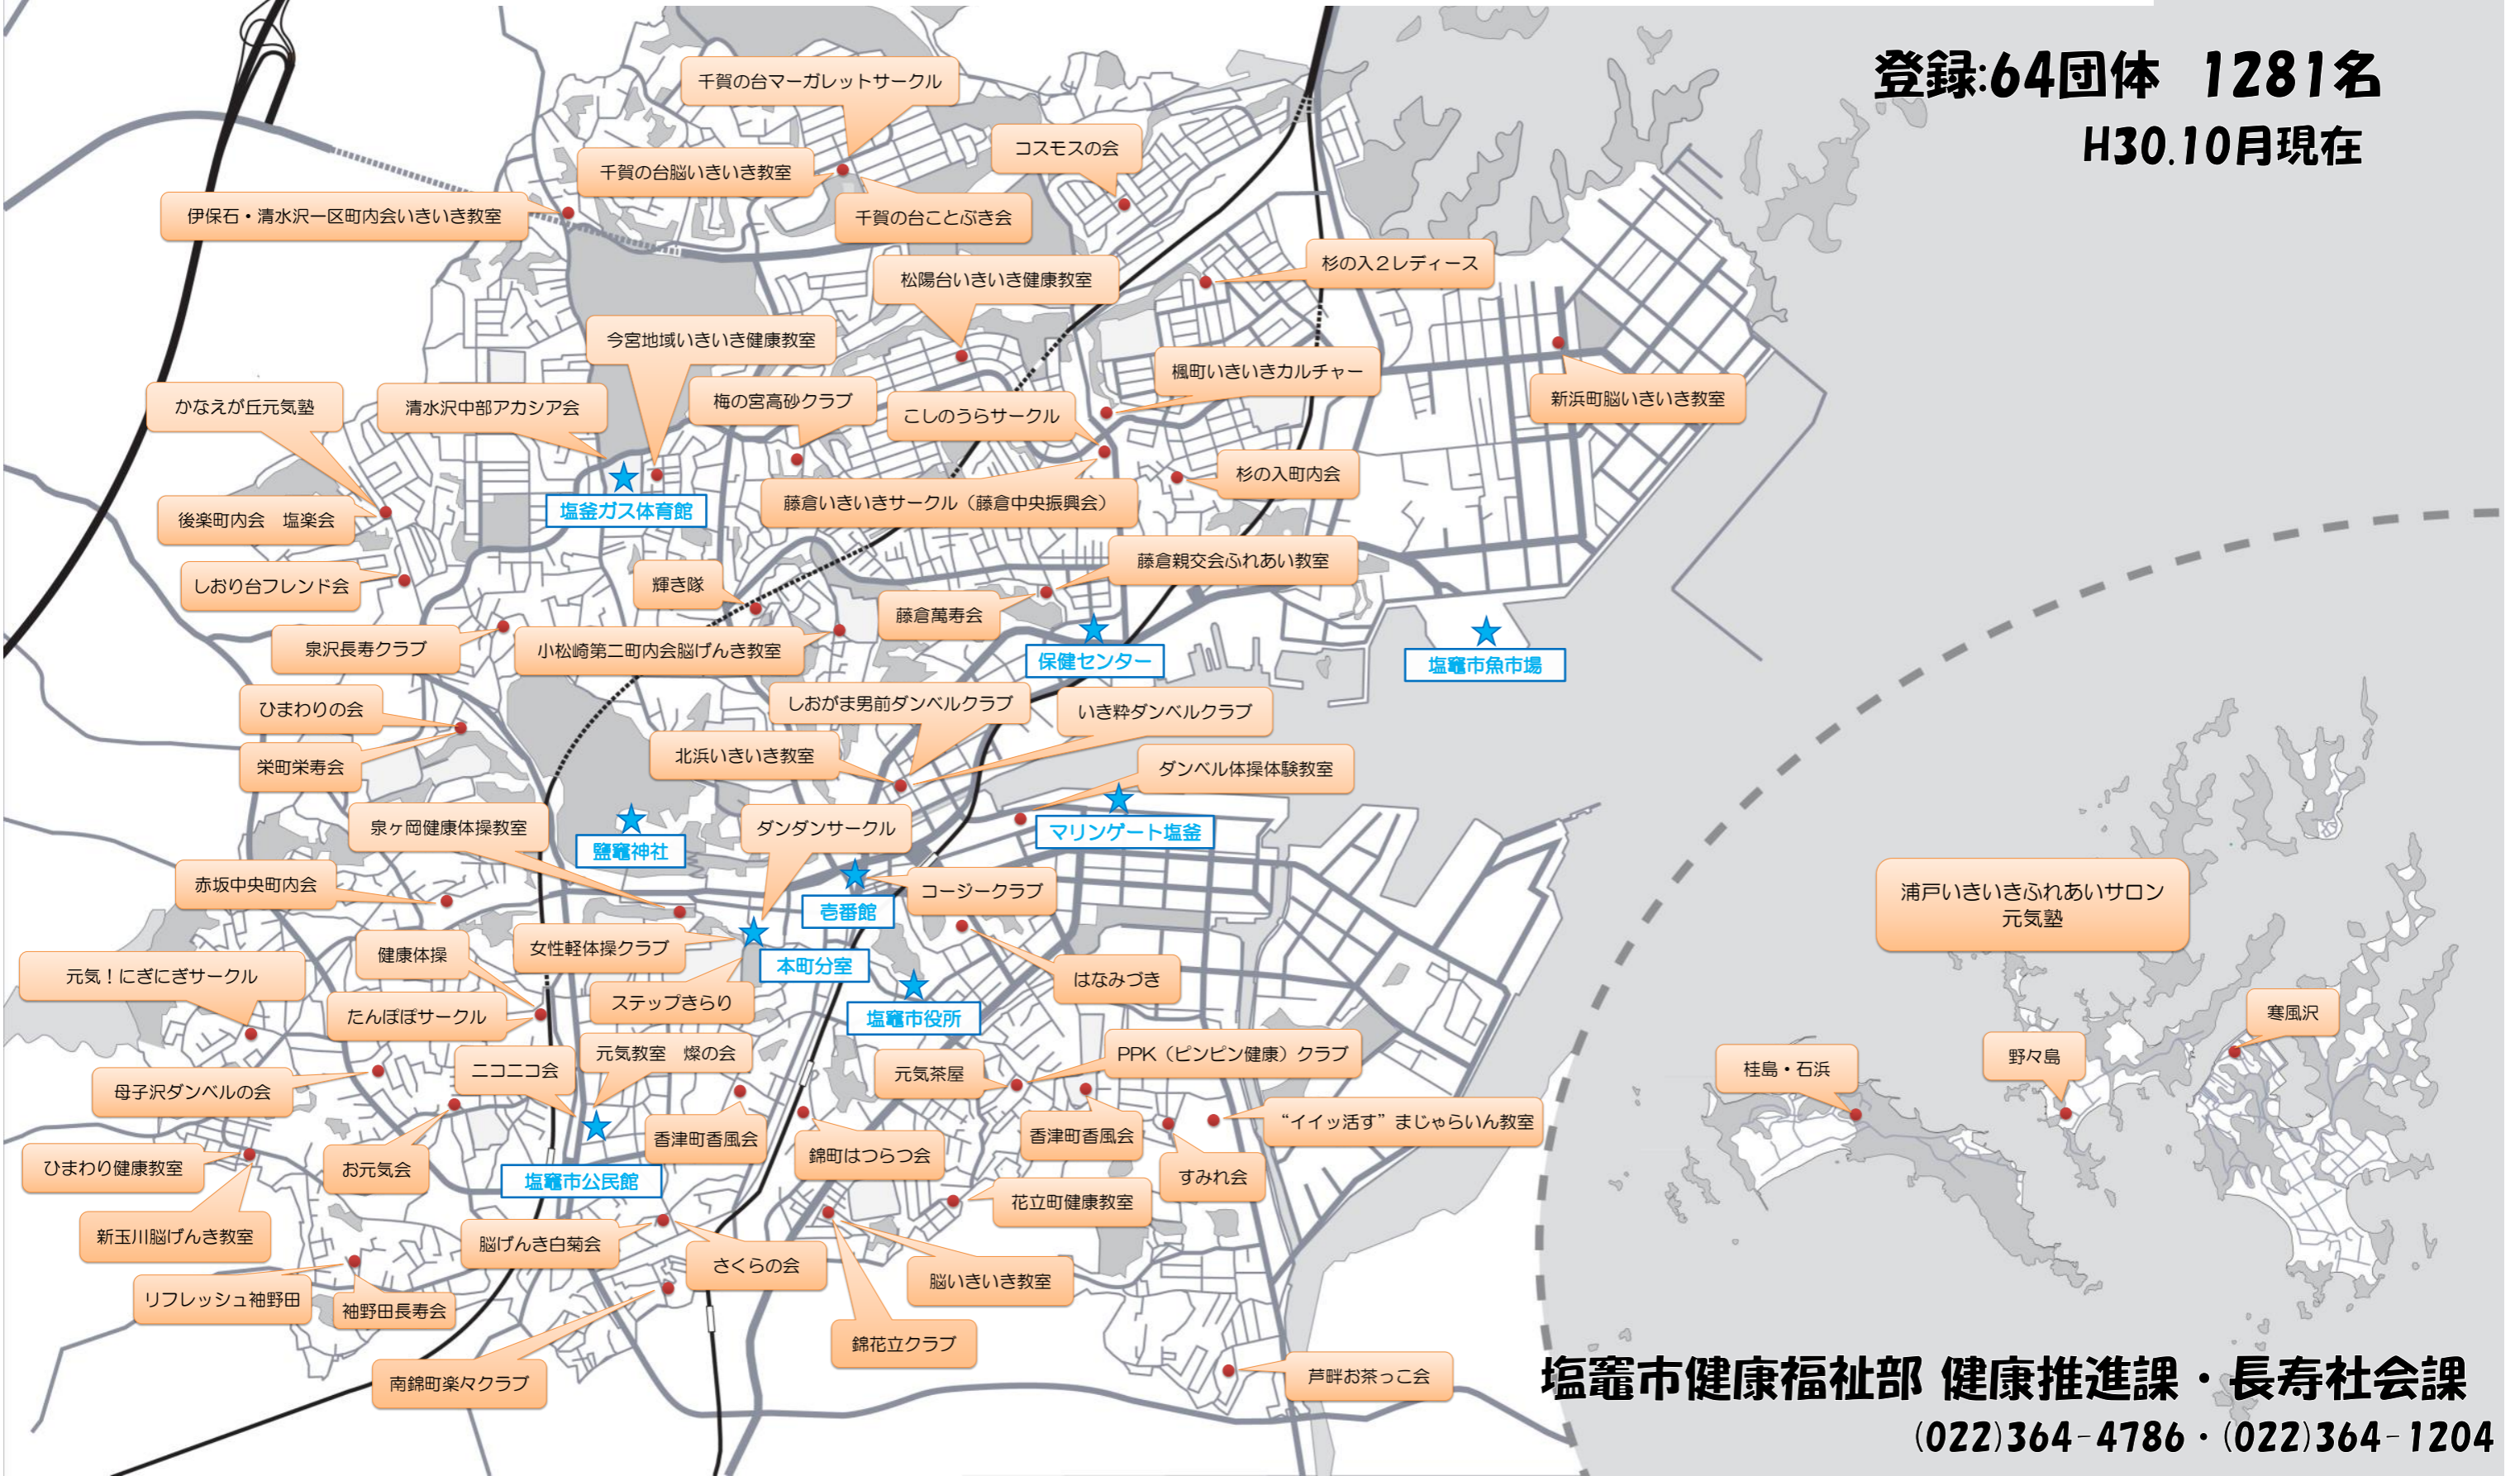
登録:64団体　1281名
H30.10月現在

千賀の台マーガレットサークル
千賀の台脳いきいき教室
コスモスの会
千賀の台ことぶき会
伊保石・清水沢一区町内会いきいき教室
杉の入2レディース
松陽台いきいき健康教室
今宮地域いきいき健康教室
楓町いきいきカルチャー
新浜町脳いきいき教室
かなえが丘元気塾
清水沢中部アカシア会
梅の宮高砂クラブ
こしのうらサークル
杉の入町内会
塩釜ガス体育館
藤倉いきいきサークル（藤倉中央振興会）
後楽町内会　塩楽会
藤倉親交会ふれあい教室
しおり台フレンド会
輝き隊
藤倉萬寿会
泉沢長寿クラブ
小松崎第二町内会脳げんき教室
保健センター
塩竈市魚市場
しおがま男前ダンベルクラブ
いき粋ダンベルクラブ
ひまわりの会
北浜いきいき教室
ダンベル体操体験教室
栄町栄寿会
泉ケ岡健康体操教室
鹽竈神社
ダンダンサークル
マリンゲート塩釜
赤坂中央町内会
コージークラブ
壱番館
浦戸いきいきふれあいサロン元気塾
健康体操
女性軽体操クラブ
本町分室
元気！にぎにぎサークル
はなみづき
ステップきらり
塩竈市役所
たんぽぽサークル
寒風沢
元気教室　燦の会
PPK（ピンピン健康）クラブ
野々島
ニコニコ会
元気茶屋
桂島・石浜
母子沢ダンベルの会
“イイッ活す”まじゃらいん教室
香津町香風会
香津町香風会
お元気会
錦町はつらつ会
ひまわり健康教室
すみれ会
塩竈市公民館
花立町健康教室
新玉川脳げんき教室
脳げんき白菊会
さくらの会
脳いきいき教室
リフレッシュ袖野田
袖野田長寿会
錦花立クラブ
芦畔お茶っこ会
南錦町楽々クラブ
塩竈市健康福祉部 健康推進課・長寿社会課
(022)364-4786・(022)364-1204